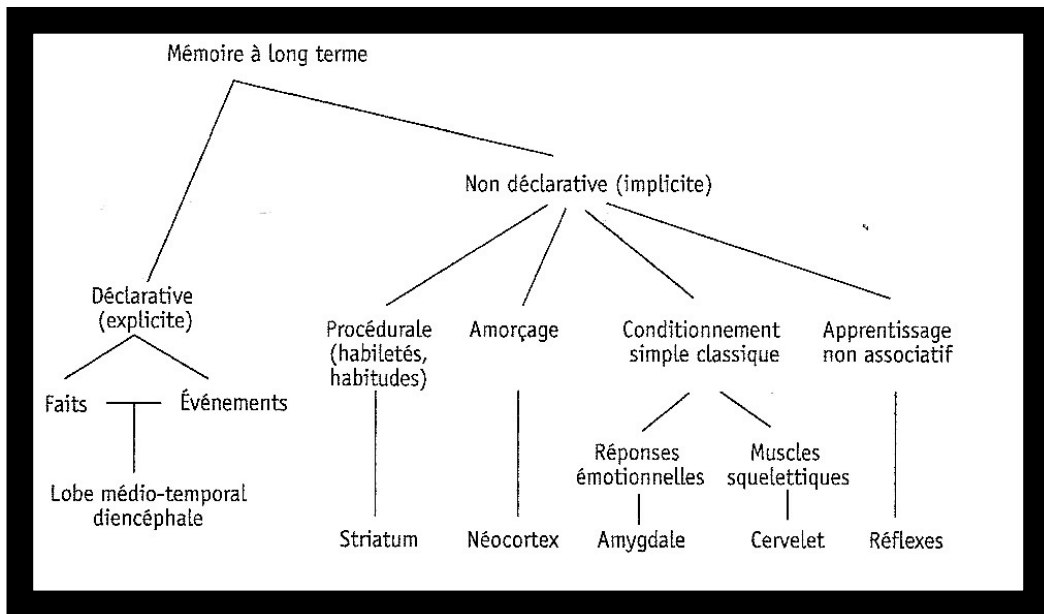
Mémoire à long terme

Non déclarative (implicite)

Déclarative (explicite)

Faits

Événements

Lobe médio-temporal diencéphale

Procédurale (habiletés, habitudes)

Striatum

Amorçage

Néocortex

Conditionnement simple classique

Réponses émotionnelles

Amygdale

Muscles squelettiques

Cervelet

Apprentissage non associatif

Réflexes